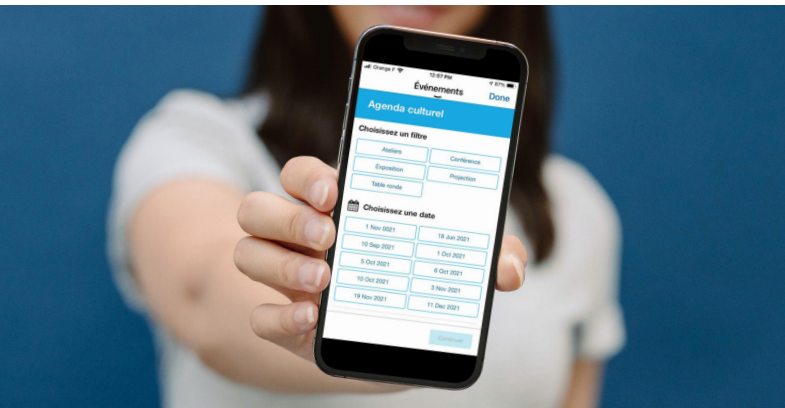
Orange F 12:57 PM 87%

Événements

Done

Agenda culturel

Choisissez un filtre

Ateliers

Conférence

Exposition

Projection

Table ronde

Choisissez une date

1 Nov 2021

19 Jun 2021

10 Sep 2021

1 Oct 2021

5 Oct 2021

6 Oct 2021

10 Oct 2021

3 Nov 2021

19 Nov 2021

11 Dec 2021

Continuer